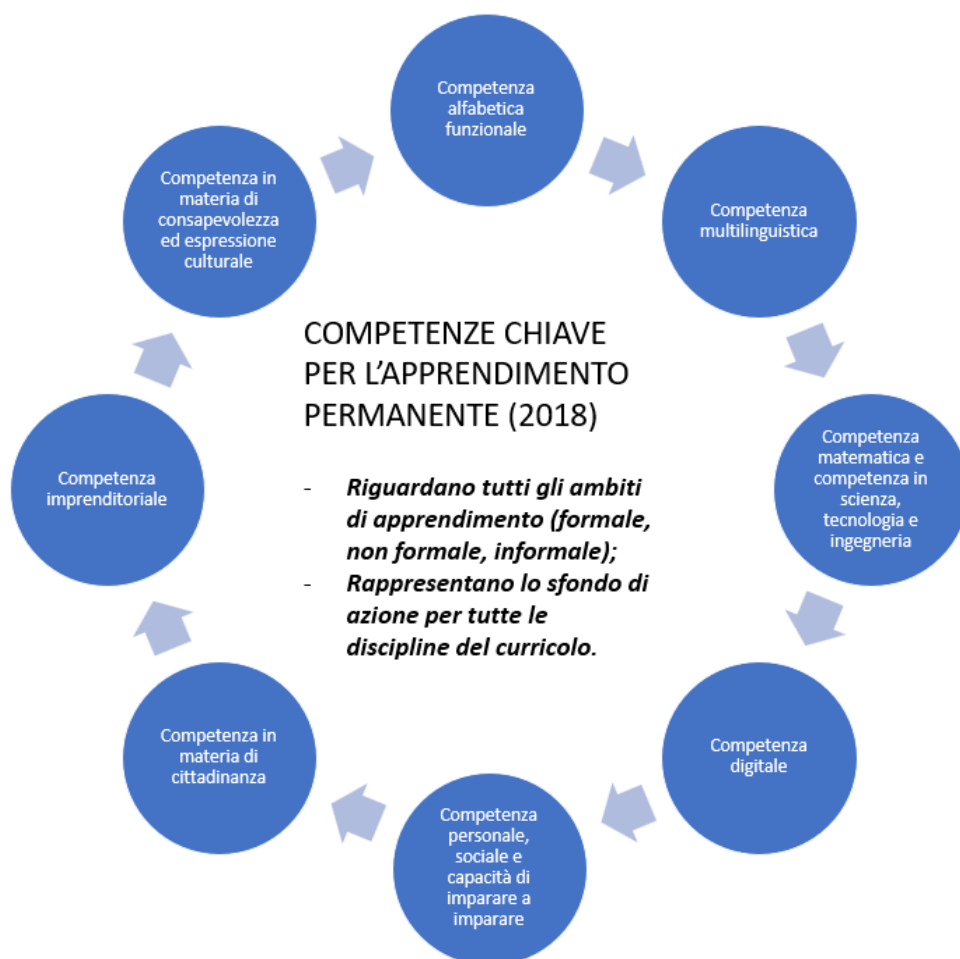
Competenza alfabetica funzionale

Competenza multilinguistica

Competenza matematica e competenza in scienza, tecnologia e ingegneria

Competenza digitale

Competenza personale, sociale e capacità di imparare a imparare

Competenza in materia di cittadinanza

Competenza imprenditoriale

Competenza in materia di consapevolezza ed espressione culturale

COMPETENZE CHIAVE PER L'APPRENDIMENTO PERMANENTE (2018)

- *Riguardano tutti gli ambiti di apprendimento (formale, non formale, informale);*
- *Rappresentano lo sfondo di azione per tutte le discipline del curricolo.*